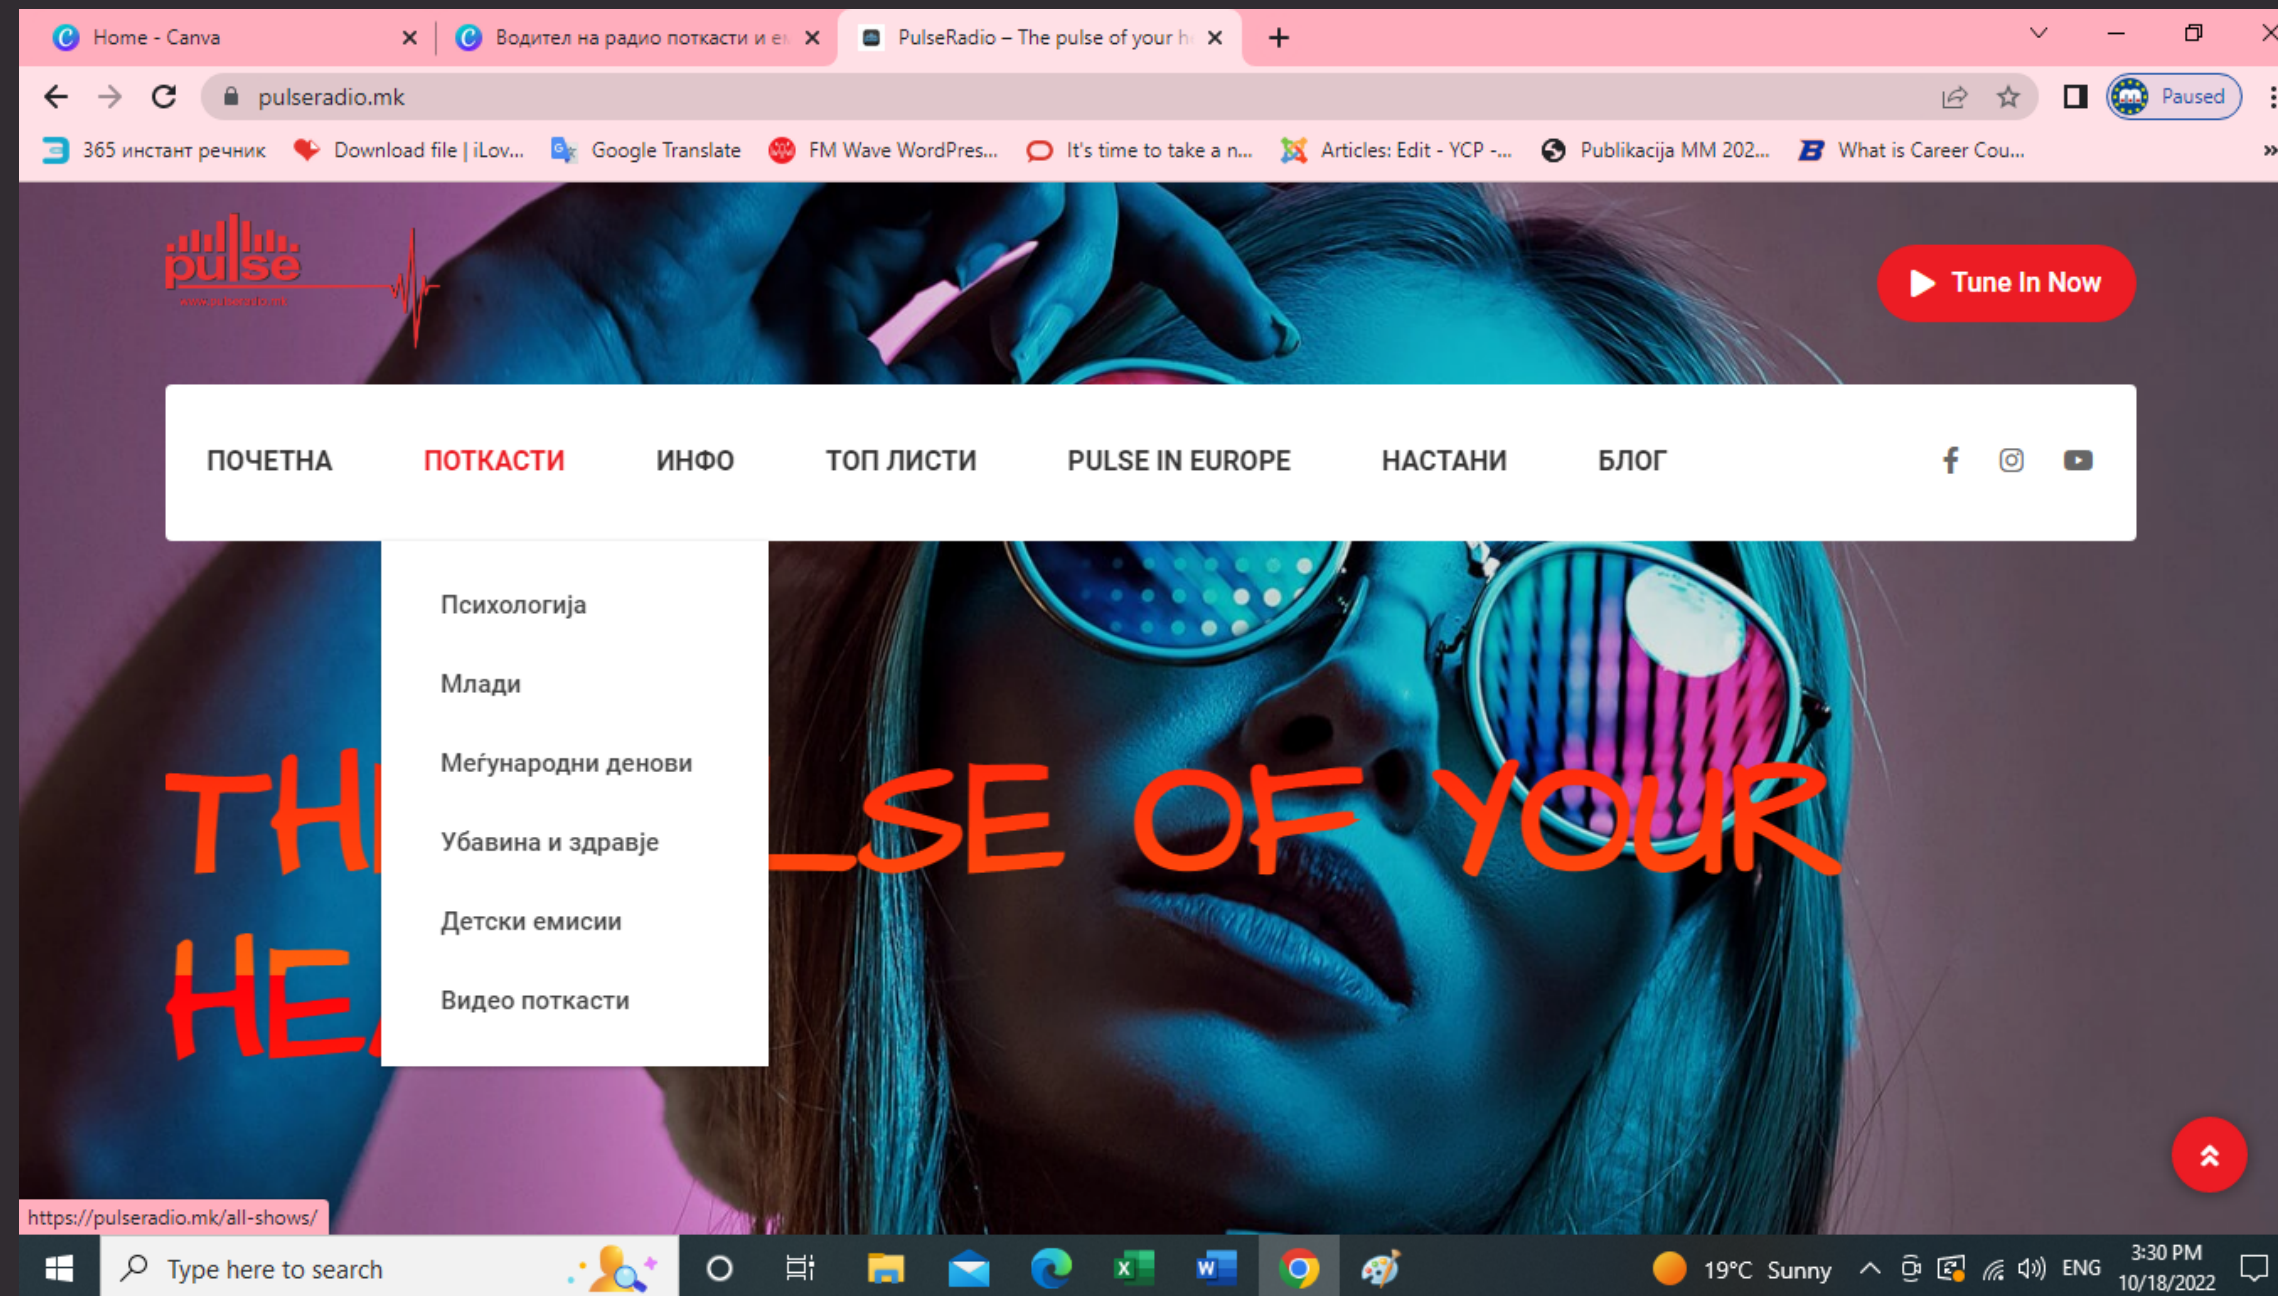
Home - Canva
Водител на радио поткасти и е
PulseRadio – The pulse of your h
pulseradio.mk
Paused
365 инстант речник
Download file | iLov...
Google Translate
FM Wave WordPres...
It's time to take a n...
Articles: Edit - YCP -...
Publikacija MM 202...
What is Career Cou...

pulse
www.pulseradio.mk

Tune In Now

ПОЧЕТНА
ПОТКАСТИ
ИНФО
ТОП ЛИСТИ
PULSE IN EUROPE
НАСТАНИ
БЛОГ

Психологија
Млади
Меѓународни денови
Убавина и здравје
Детски емисии
Видео поткасти

TH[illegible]LSE OF YOUR
HE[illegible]

https://pulseradio.mk/all-shows/

Type here to search
19°C Sunny
ENG
3:30 PM
10/18/2022